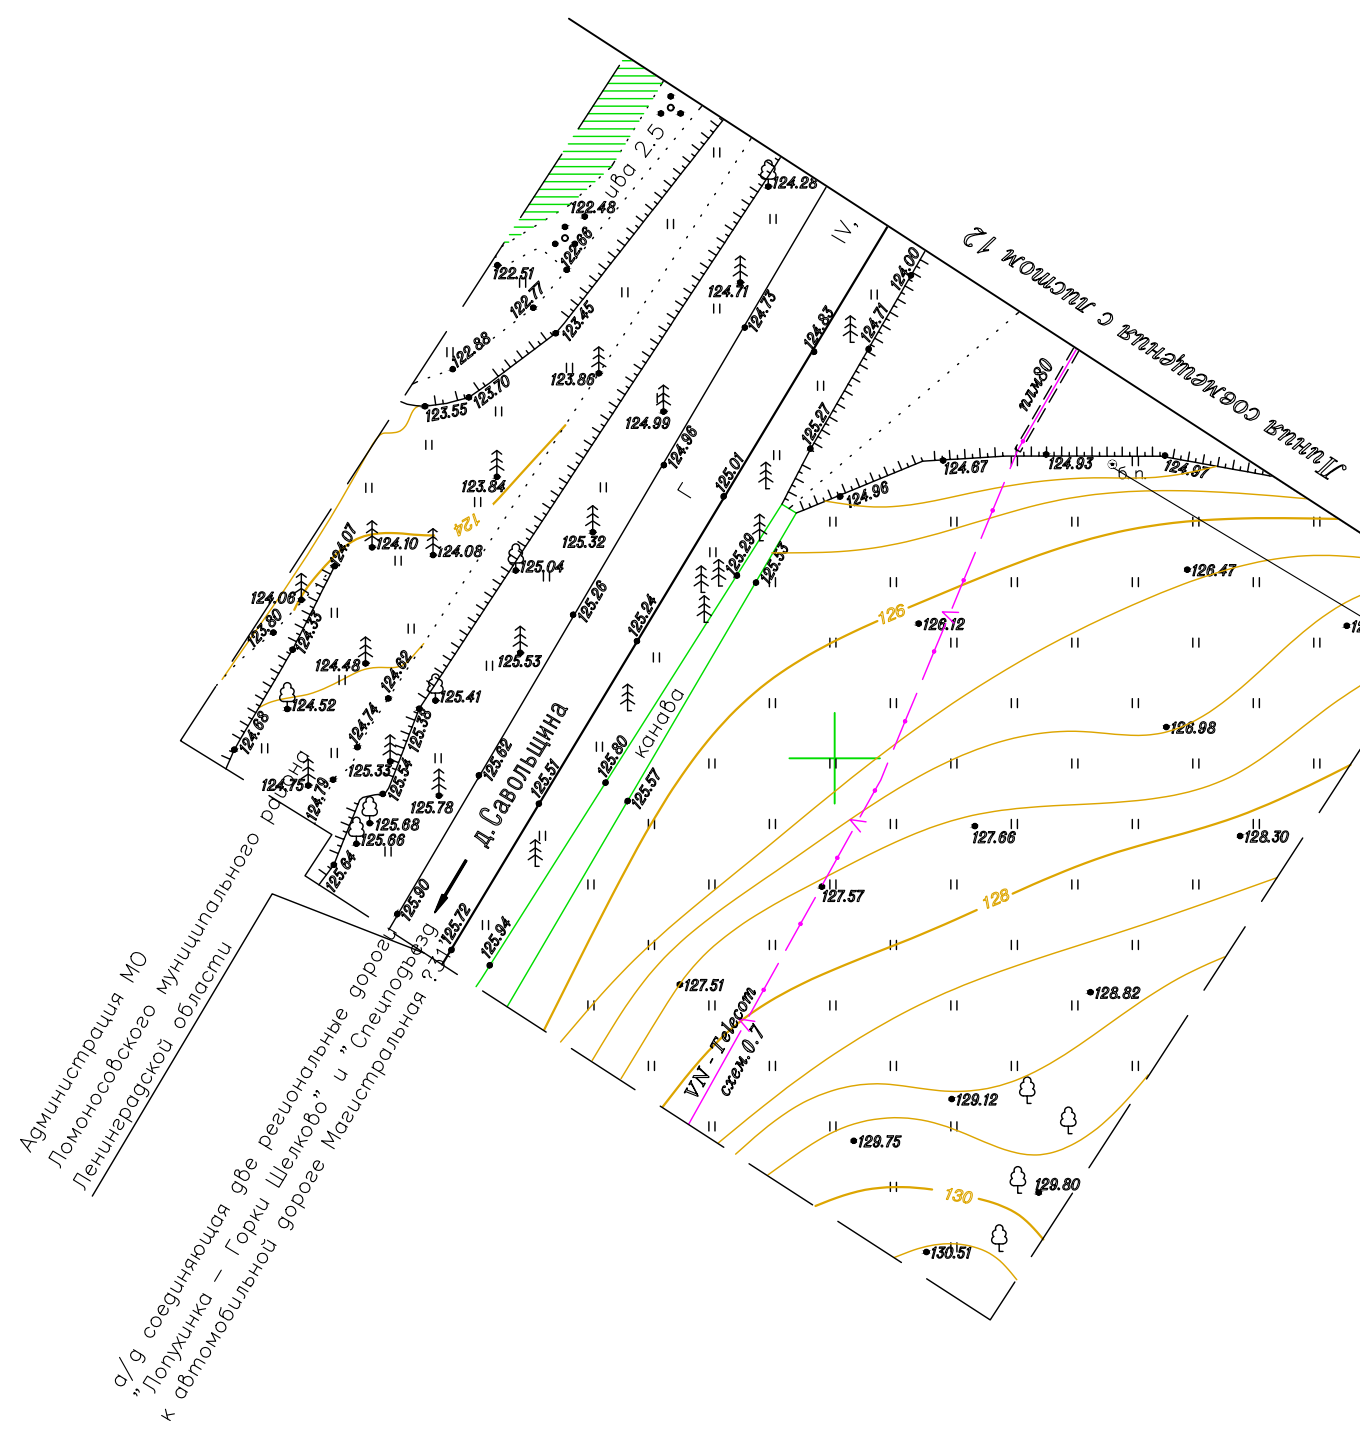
Линия совмещения с листом 12

плм80

ива 2.5

122.48
122.66
122.51
122.77
123.45
122.88
123.70
123.55
123.86
124.28
124.71
124.73
IV,
124.83
124.00
124.71
124.99
124.96
125.27
123.84
124
125.01
124.67
124.93
124.97
124.96
124.07
124.10
124.08
125.04
125.32
Г
124.06
123.80
124.33
125.26
125.29
125.53
126.47
124.48
124.62
125.53
125.24
126
126.12
124.52
125.41
124.68
125.38
124.74
125.62
125.80
канава
126.98
124.75
124.79
125.33
125.54
125.78
125.51
125.57
125.68
125.66
д.Савольщина
127.66
128.30
125.64
127.57
125.90
125.72
128
125.94
127.51
128.82
VN - Telecom
схем.0.7
129.12
129.75
129.80
130
130.51
б.п.

Администрация МО
Ломоносовского муниципального района
Ленинградской области

а/д соединяющая две региональные дороги
"Лопухинка — Горки Шелково" и "Спецподъезд
к автомобильной дороге Магистральная 2"